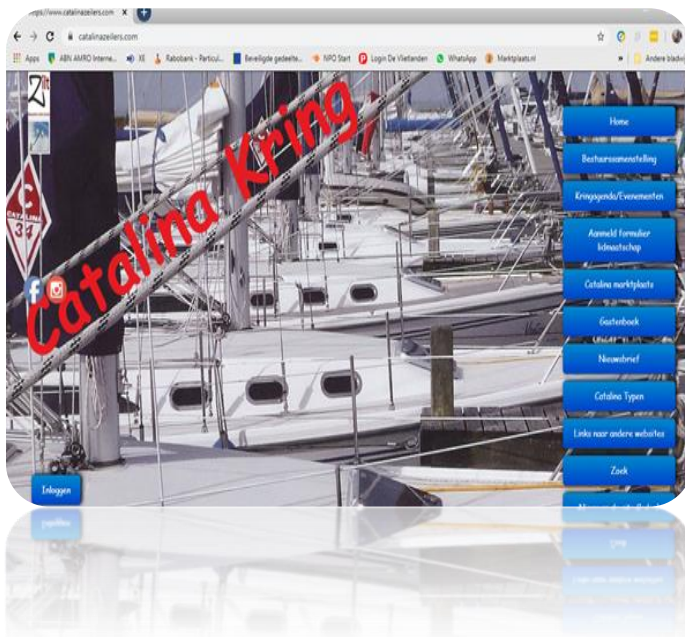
https://www.catalinazeilers.com ×

catalinazeilers.com

Apps ABN AMRO Interne... XE Rabobank - Particul... Beveiligde gedeelte... NPO Start Login De Vliettanden WhatsApp Marktplaats.nl Andere bladwi

Catalina Kring

C
CATALINA
34

Home

Bestuurssamenstelling

Kringagenda/Evenementen

Aanmeld formulier lidmaatschap

Catalina marktplaats

Gastenboek

Nieuwsbrief

Catalina Typen

Links naar andere websites

Zoek

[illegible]

Inloggen